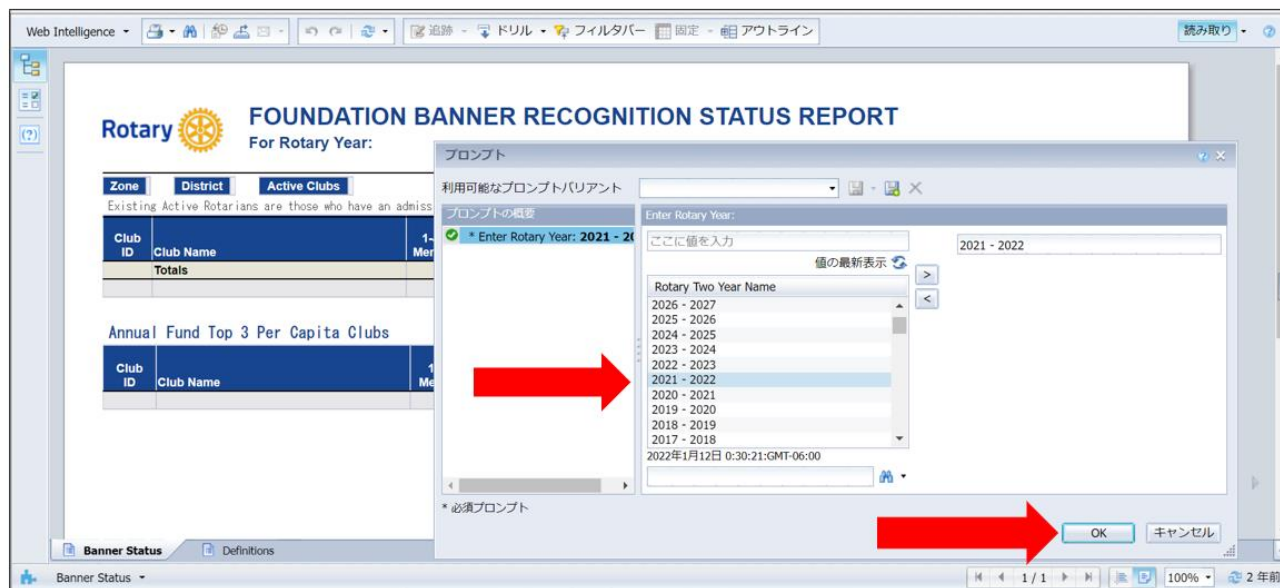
Web Intelligence ▾ | 追跡 ▾ | ドリル ▾ | フィルタバー | 固定 ▾ | アウトライン | 読み取り ▾

Rotary

FOUNDATION BANNER RECOGNITION STATUS REPORT
For Rotary Year:

Zone | District | Active Clubs

Existing Active Rotarians are those who have an admiss

| Club ID | Club Name | 1- Mer |
|---|---|---|
| | Totals | |

Annual Fund Top 3 Per Capita Clubs

| Club ID | Club Name | 1 Me |
|---|---|---|
| | | |

プロンプト

利用可能なプロンプトバリアント

プロンプトの概要

* Enter Rotary Year: 2021 - 20

Enter Rotary Year:

ここに値を入力

値の最新表示

Rotary Two Year Name

2026 - 2027
2025 - 2026
2024 - 2025
2023 - 2024
2022 - 2023
2021 - 2022
2020 - 2021
2019 - 2020
2018 - 2019
2017 - 2018

2022年1月12日 0:30:21:GMT-06:00

2021 - 2022

* 必須プロンプト

OK | キャンセル

Banner Status | Definitions

Banner Status ▾ | 1 / 1 | 100% | 2 年前